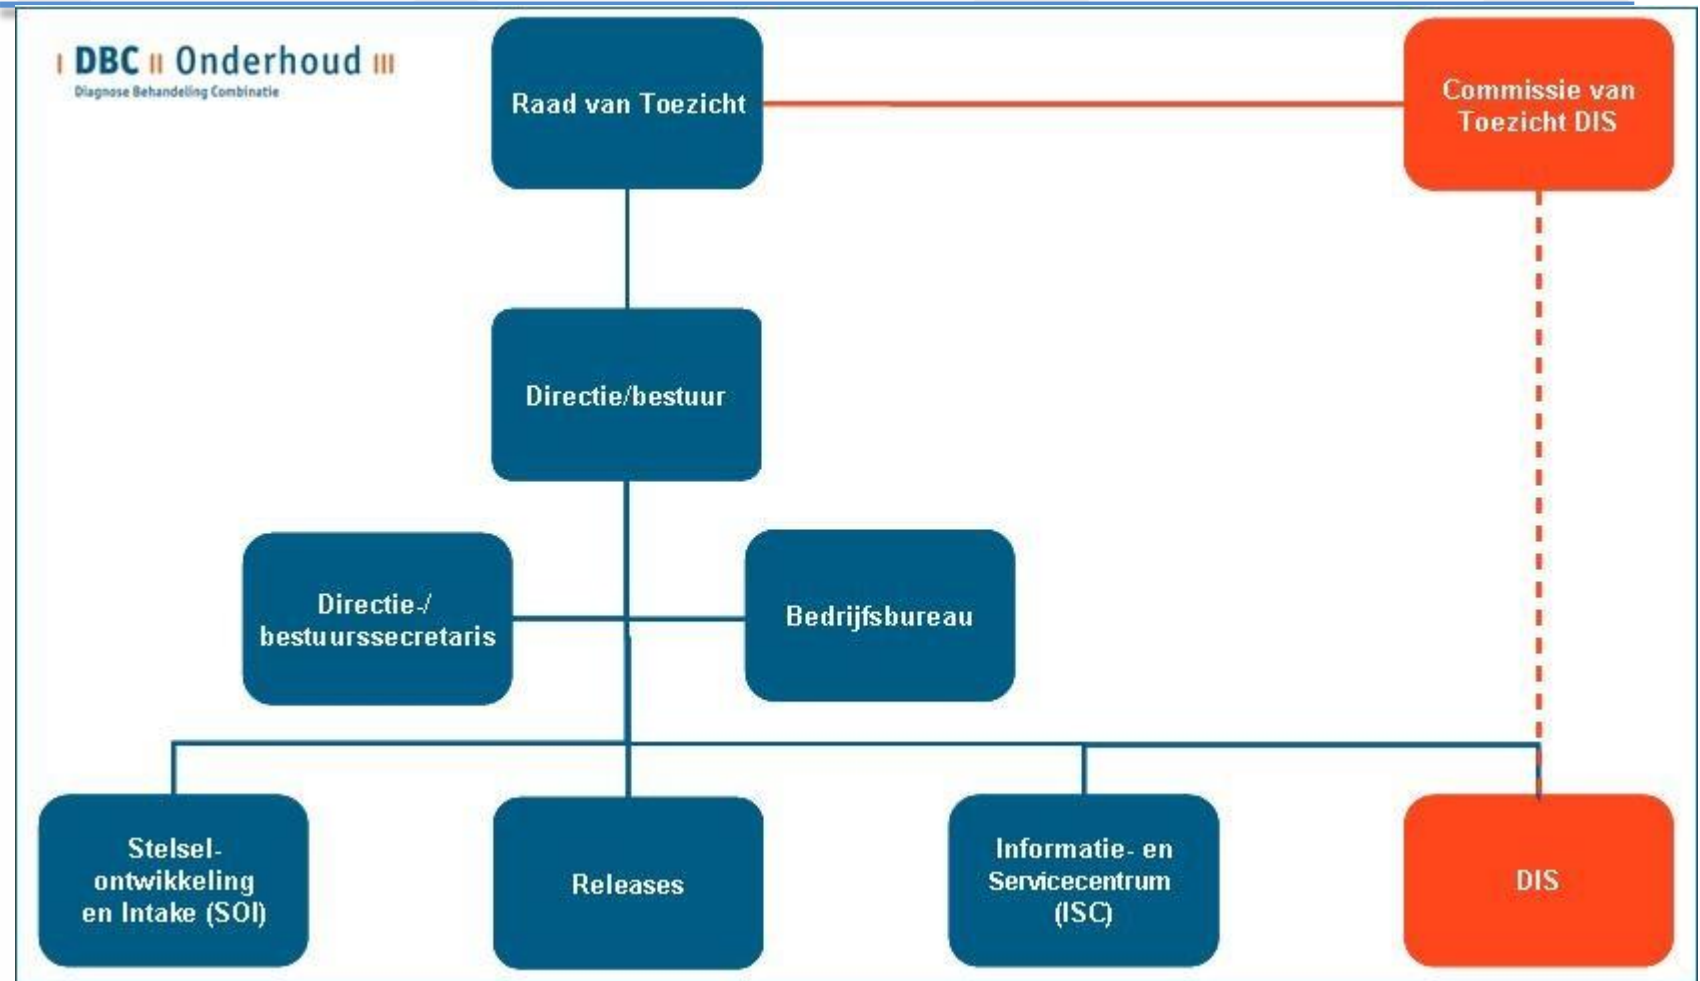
DBC Onderhoud
Diagnose Behandeling Combinatie

Raad van Toezicht

Commissie van Toezicht DIS

Directie/bestuur

Directie-/ bestuurssecretaris

Bedrijfsbureau

Stelsel-ontwikkeling en Intake (SOI)

Releases

Informatie- en Servicecentrum (ISC)

DIS